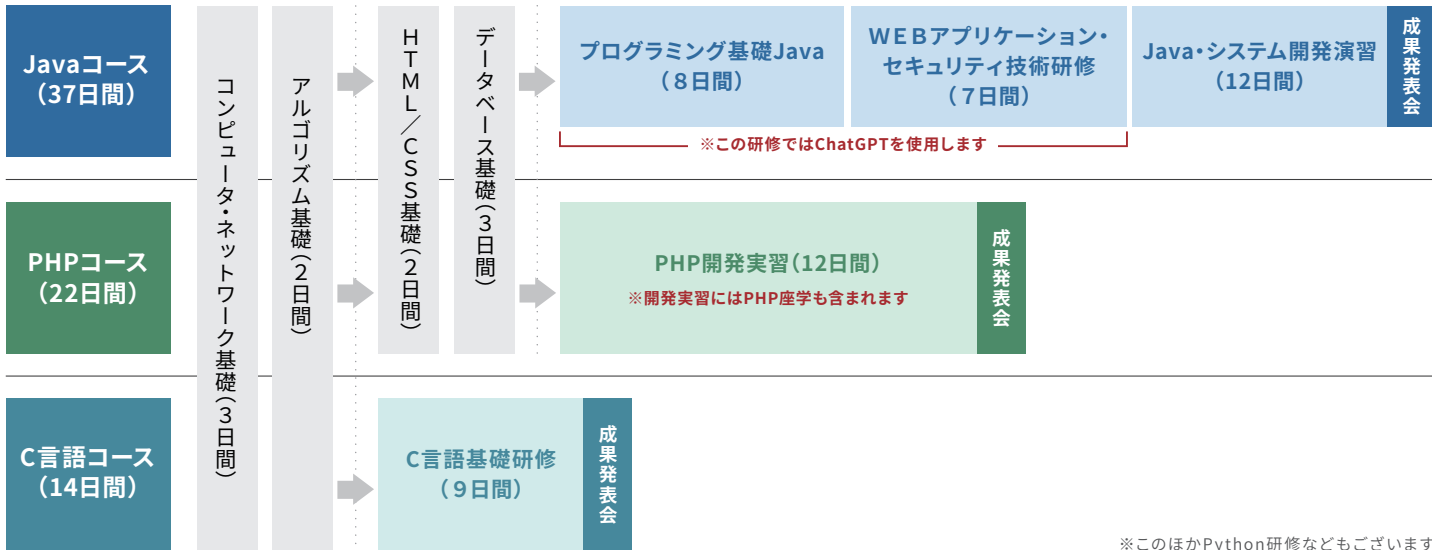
Javaコース
（37日間）

PHPコース
（22日間）

C言語コース
（14日間）

コンピュータ・ネットワーク基礎（3日間）

アルゴリズム基礎（2日間）

HTML／CSS基礎（2日間）

データベース基礎（3日間）

プログラミング基礎Java
（8日間）

WEBアプリケーション・セキュリティ技術研修
（7日間）

Java・システム開発演習
（12日間）

成果発表会

※この研修ではChatGPTを使用します

PHP開発実習（12日間）
※開発実習にはPHP座学も含まれます

成果発表会

C言語基礎研修
（9日間）

成果発表会

※このほかPython研修などもございます